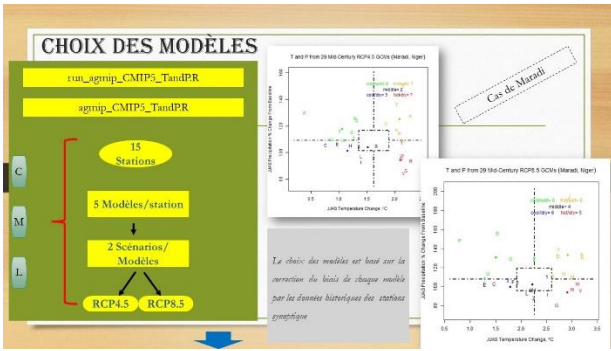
CHOIX DES MODÈLES

run_agmip_CMIP5_TandP.R

agmip_CMIP5_TandP.R

15 Stations

5 Modèles/station

2 Scénarios/ Modèles

RCP4.5

RCP8.5

C

M

L

T and P from 29 Mid-Century RCP4.5 GCMs (Maradi, Niger)

Cas de Maradi

T and P from 29 Mid-Century RCP8.5 GCMs (Maradi, Niger)

Le choix des modèles est basé sur la correction du biais de chaque modèle par les données historiques des stations synoptique

JJAS Temperature Change, °C

JJAS Precipitation % Change from Baseline

JJAS Temperature Change, °C

JJAS Precipitation % Change from Baseline